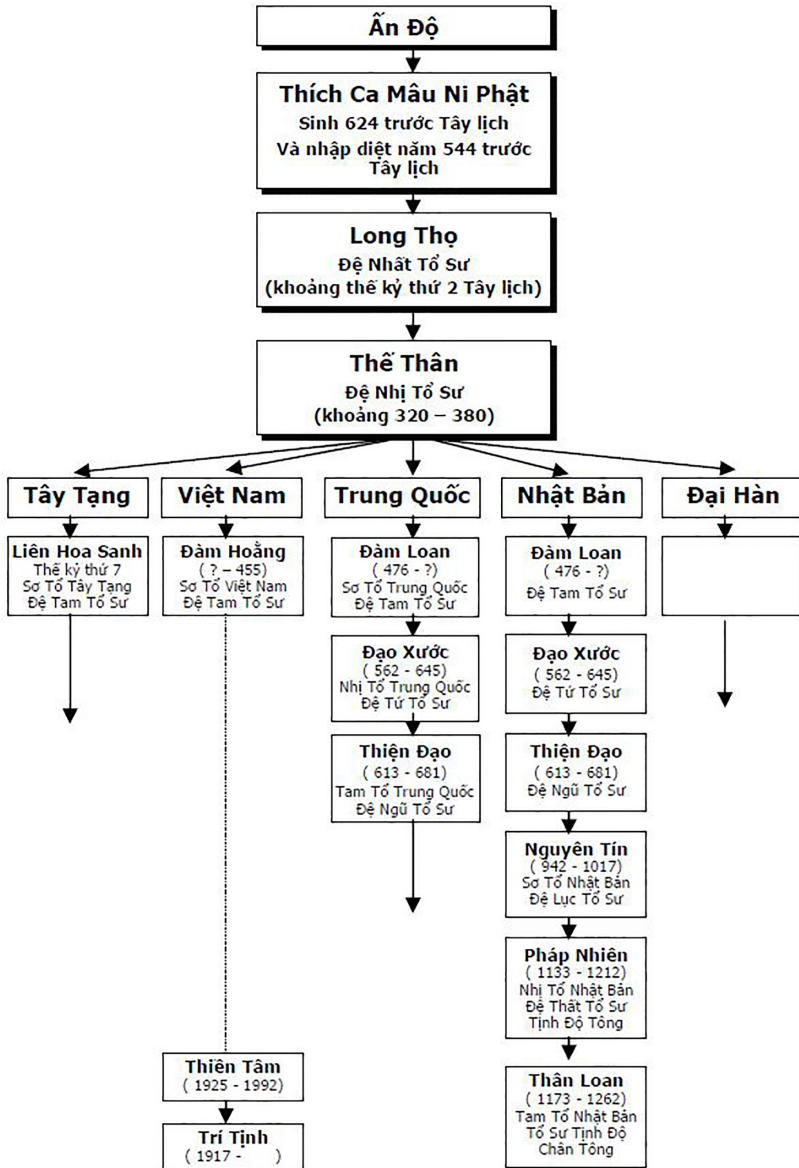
Ấn Độ

Thích Ca Mâu Ni Phật
Sinh 624 trước Tây lịch
Và nhập diệt năm 544 trước Tây lịch

Long Thọ
Đệ Nhất Tổ Sư
(khoảng thế kỷ thứ 2 Tây lịch)

Thế Thân
Đệ Nhị Tổ Sư
(khoảng 320 – 380)

Tây Tạng

Liên Hoa Sanh
Thế kỷ thứ 7
Sơ Tổ Tây Tạng
Đệ Tam Tổ Sư

Việt Nam

Đàm Hoằng
( ? – 455)
Sơ Tổ Việt Nam
Đệ Tam Tổ Sư

Thiên Tâm
( 1925 - 1992)

Trí Tịnh
( 1917 - )

Trung Quốc

Đàm Loan
( 476 - ?)
Sơ Tổ Trung Quốc
Đệ Tam Tổ Sư

Đạo Xước
( 562 - 645)
Nhị Tổ Trung Quốc
Đệ Tứ Tổ Sư

Thiện Đạo
( 613 - 681)
Tam Tổ Trung Quốc
Đệ Ngũ Tổ Sư

Nhật Bản

Đàm Loan
( 476 - ?)
Đệ Tam Tổ Sư

Đạo Xước
( 562 - 645)
Đệ Tứ Tổ Sư

Thiện Đạo
( 613 - 681)
Đệ Ngũ Tổ Sư

Nguyên Tín
( 942 - 1017)
Sơ Tổ Nhật Bản
Đệ Lục Tổ Sư

Pháp Nhiên
( 1133 - 1212)
Nhị Tổ Nhật Bản
Đệ Thất Tổ Sư
Tịnh Độ Tông

Thân Loan
( 1173 - 1262)
Tam Tổ Nhật Bản
Tổ Sư Tịnh Độ
Chân Tông

Đại Hàn